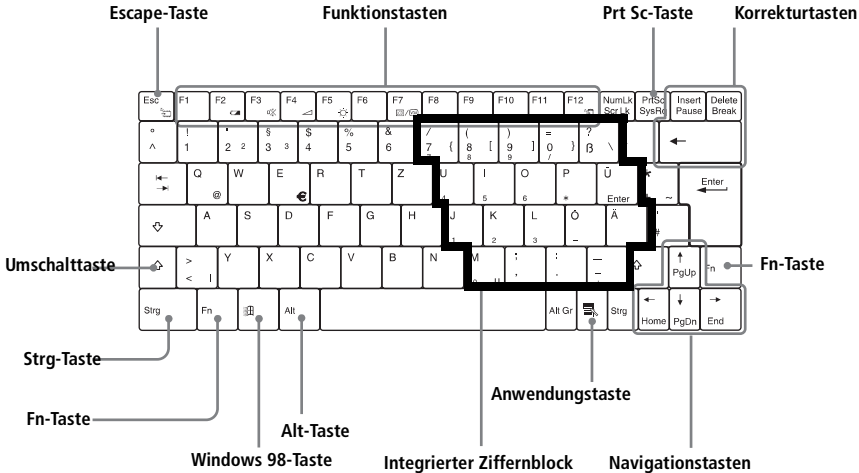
Escape-Taste
Funktionstasten
Prt Sc-Taste
Korrekturtasten

Esc
F1
F2
F3
F4
F5
F6
F7
F8
F9
F10
F11
F12
NumLk
Scr Lk
PrtSc
SysRq
Insert
Pause
Delete
Break

°
^
!
1
"
2
²
§
3
³
$
4
%
5
&
6
/
7
{
(
8
[
)
9
]
=
0
}
?
ß
\

Q
@
W
E
€
R
T
Z
U
4
I
5
O
6
P
*
Ü
Enter
*
~
Enter

A
S
D
F
G
H
J
1
K
2
L
3
Ö
–
Ä
#

Umschalttaste
>
<
|
Y
X
C
V
B
N
M
0
;
,
:
.
_
–
PgUp
Fn
Fn-Taste

Strg
Fn
Alt
Alt Gr
Strg
Home
PgDn
End

Strg-Taste
Fn-Taste
Anwendungstaste
Alt-Taste
Windows 98-Taste
Integrierter Ziffernblock
Navigationstasten